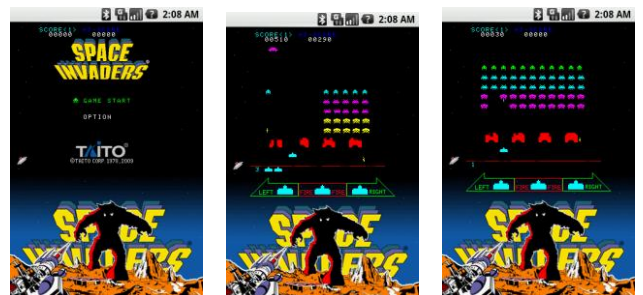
2:08 AM

SCORE<1> HI-SCORE
00000 00000

SPACE INVADERS

GAME START

OPTION

TAITO
©TAITO CORP. 1978,2009

SPACE INVADERS

2:08 AM

SCORE<1> HI-SCORE
00510 00290

3

LEFT FIRE FIRE RIGHT

SPACE INVADERS

2:08 AM

SCORE<1> HI-SCORE
00030 00000

LEFT FIRE FIRE RIGHT

SPACE INVADERS